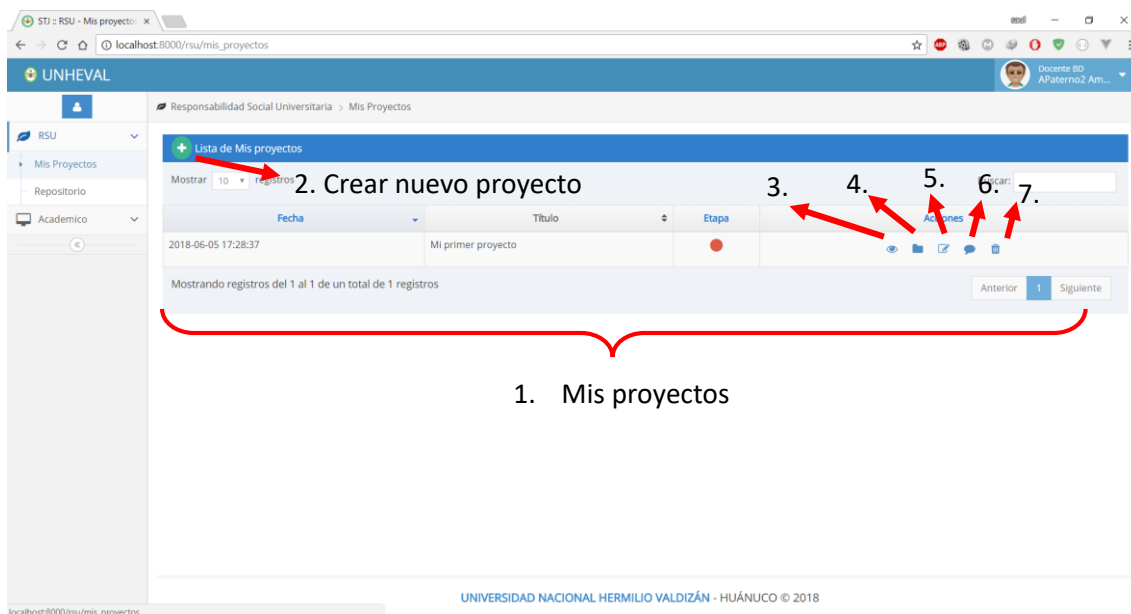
STJ :: RSU - Mis proyecto ×

localhost:8000/rsu/mis_proyectos

UNHEVAL

Docente BD
APaterno2 Am...

RSU
Mis Proyectos
Repositorio
Academico

Responsabilidad Social Universitaria > Mis Proyectos

Lista de Mis proyectos

Mostrar 10 registros

2. Crear nuevo proyecto

3. 4. 5. 6. 7.

Buscar:

| Fecha | Título | Etapa | Acciones |
|---|---|---|---|
| 2018-06-05 17:28:37 | Mi primer proyecto | | |

Mostrando registros del 1 al 1 de un total de 1 registros

Anterior 1 Siguiente

1. Mis proyectos

UNIVERSIDAD NACIONAL HERMILIO VALDIZÁN - HUÁNUCO © 2018

localhost:8000/rsu/mis_proyectos